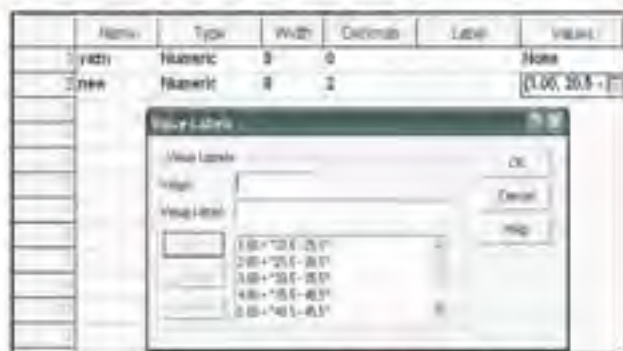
| | Name | Type | Width | Decimals | Label | Values |
|---|---|---|---|---|---|---|
| 1 | vidh | Numeric | 8 | 0 | | None |
| 2 | nee | Numeric | 8 | 2 | | {1.00, 20.5 - ... |

Value Labels

Value Labels

Value:

Value Label:

OK

Cancel

Help

1.00 = "20.5 - 25.5"
2.00 = "25.5 - 30.5"
3.00 = "30.5 - 35.5"
4.00 = "35.5 - 40.5"
5.00 = "40.5 - 45.5"